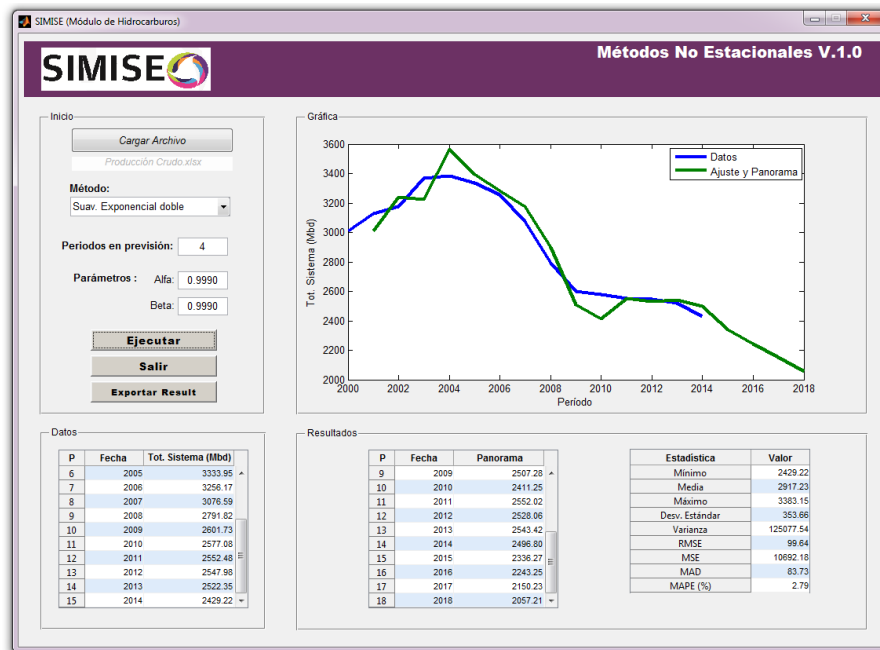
SIMISE (Módulo de Hidrocarburos)

SIMISE

Métodos No Estacionales V.1.0

Inicio

Cargar Archivo

Producción Crudo.xlsx

Método:

Suav. Exponencial doble

Periodos en previsión: 4

Parámetros : Alfa: 0.9990

Beta: 0.9990

Ejecutar

Salir

Exportar Result

Gráfica

Datos
Ajuste y Panorama

3600
3400
3200
3000
2800
2600
2400
2200
2000

Tot. Sistema (Mbd)

2000 2002 2004 2006 2008 2010 2012 2014 2016 2018

Período

Datos

| P | Fecha | Tot. Sistema (Mbd) |
|---|---|---|
| 6 | 2005 | 3333.95 |
| 7 | 2006 | 3256.17 |
| 8 | 2007 | 3076.59 |
| 9 | 2008 | 2791.82 |
| 10 | 2009 | 2601.73 |
| 11 | 2010 | 2577.08 |
| 12 | 2011 | 2552.48 |
| 13 | 2012 | 2547.98 |
| 14 | 2013 | 2522.35 |
| 15 | 2014 | 2429.22 |

Resultados

| P | Fecha | Panorama |
|---|---|---|
| 9 | 2009 | 2507.28 |
| 10 | 2010 | 2411.25 |
| 11 | 2011 | 2552.02 |
| 12 | 2012 | 2528.06 |
| 13 | 2013 | 2543.42 |
| 14 | 2014 | 2496.80 |
| 15 | 2015 | 2336.27 |
| 16 | 2016 | 2243.25 |
| 17 | 2017 | 2150.23 |
| 18 | 2018 | 2057.21 |

| Estadística | Valor |
|---|---|
| Mínimo | 2429.22 |
| Media | 2917.23 |
| Máximo | 3383.15 |
| Desv. Estándar | 353.66 |
| Varianza | 125077.54 |
| RMSE | 99.64 |
| MSE | 10692.18 |
| MAD | 83.73 |
| MAPE (%) | 2.79 |